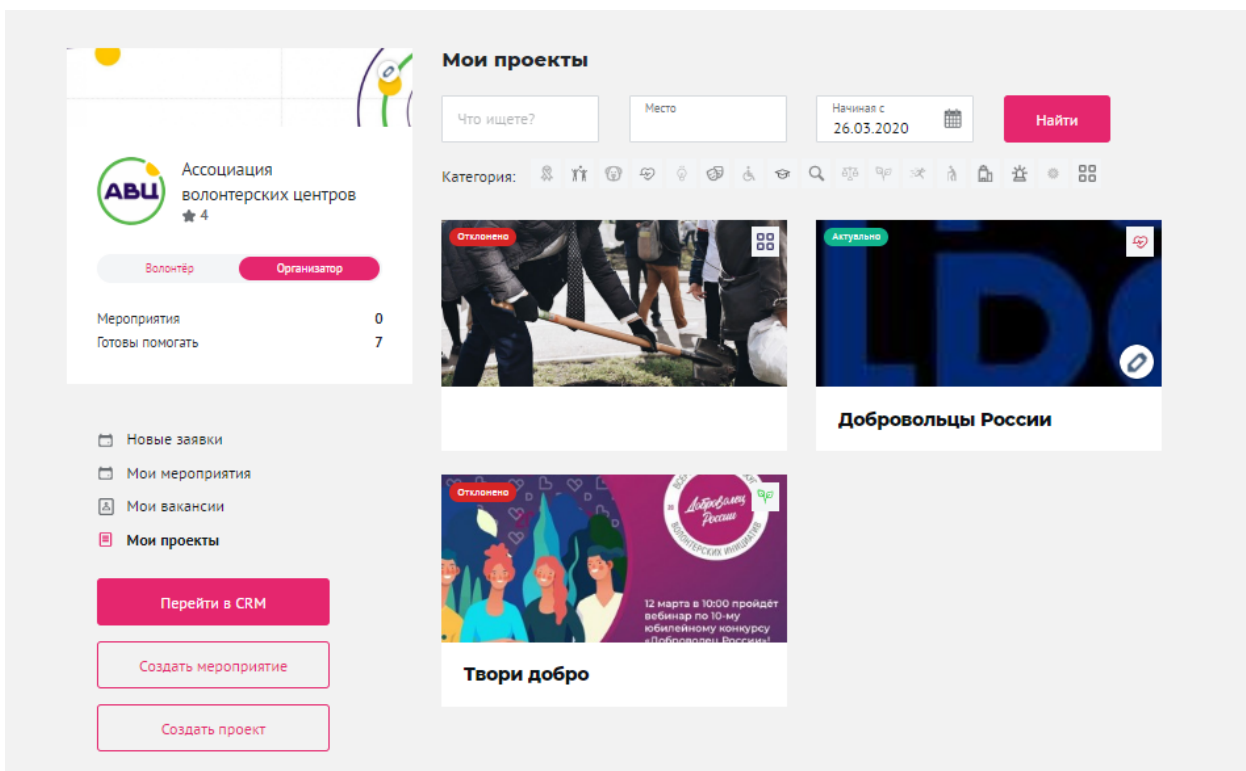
АВЦ
Ассоциация волонтерских центров
4

Волонтёр
Организатор

| | |
|---|---|
| Мероприятия | 0 |
| Готовы помогать | 7 |

Новые заявки
Мои мероприятия
Мои вакансии
Мои проекты

Перейти в CRM
Создать мероприятие
Создать проект

Мои проекты

Что ищете?
Место
Начиная с
26.03.2020
Найти

Категория:

Отклонено

Актуально
Добровольцы России

Отклонено
Доброволец России
волонтерских инициатив
12 марта в 10:00 пройдёт вебинар по 10-му юбилейному конкурсу «Доброволец России»!
Твори добро